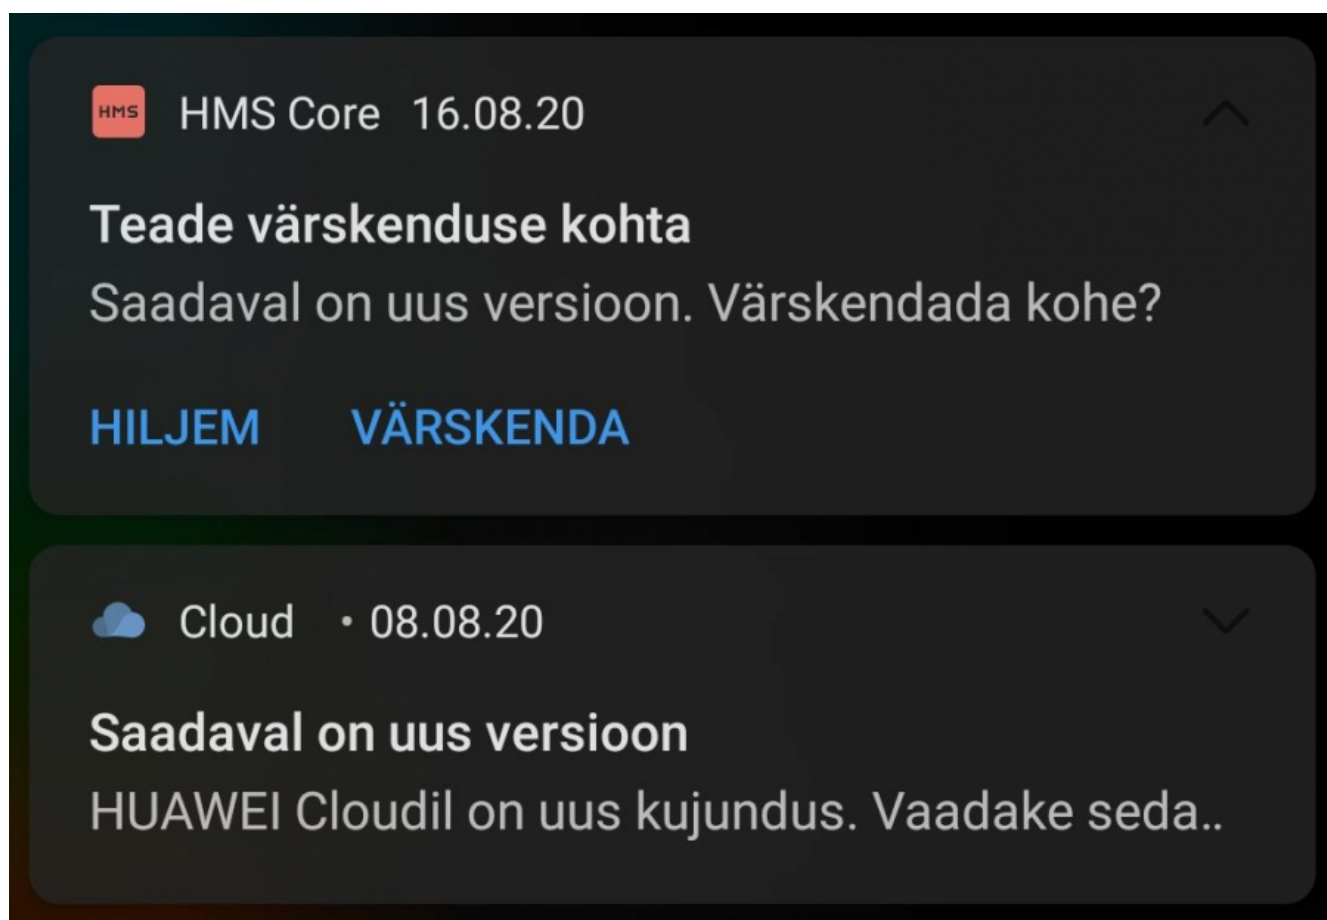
HMS HMS Core 16.08.20

Teade värskenduse kohta

Saadaval on uus versioon. Värskendada kohe?

HILJEM VÄRSKENDA

Cloud • 08.08.20

Saadaval on uus versioon

HUAWEI Cloudil on uus kujundus. Vaadake seda..